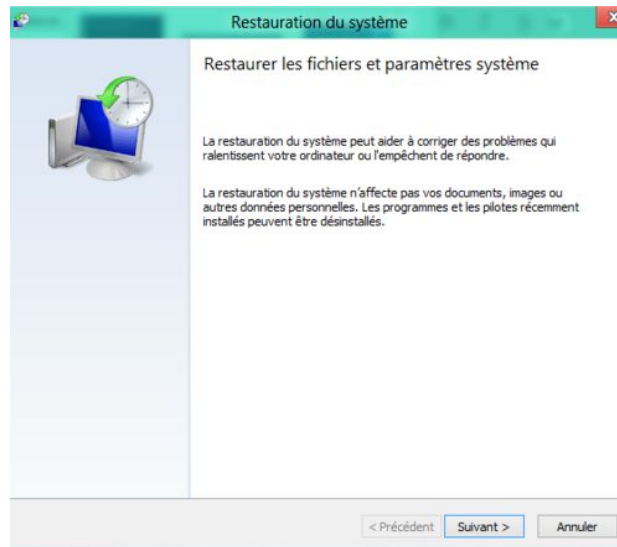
Restauration du système

Restaurer les fichiers et paramètres système

La restauration du système peut aider à corriger des problèmes qui ralentissent votre ordinateur ou l'empêchent de répondre.

La restauration du système n'affecte pas vos documents, images ou autres données personnelles. Les programmes et les pilotes récemment installés peuvent être désinstallés.

< Précédent | Suivant > | Annuler